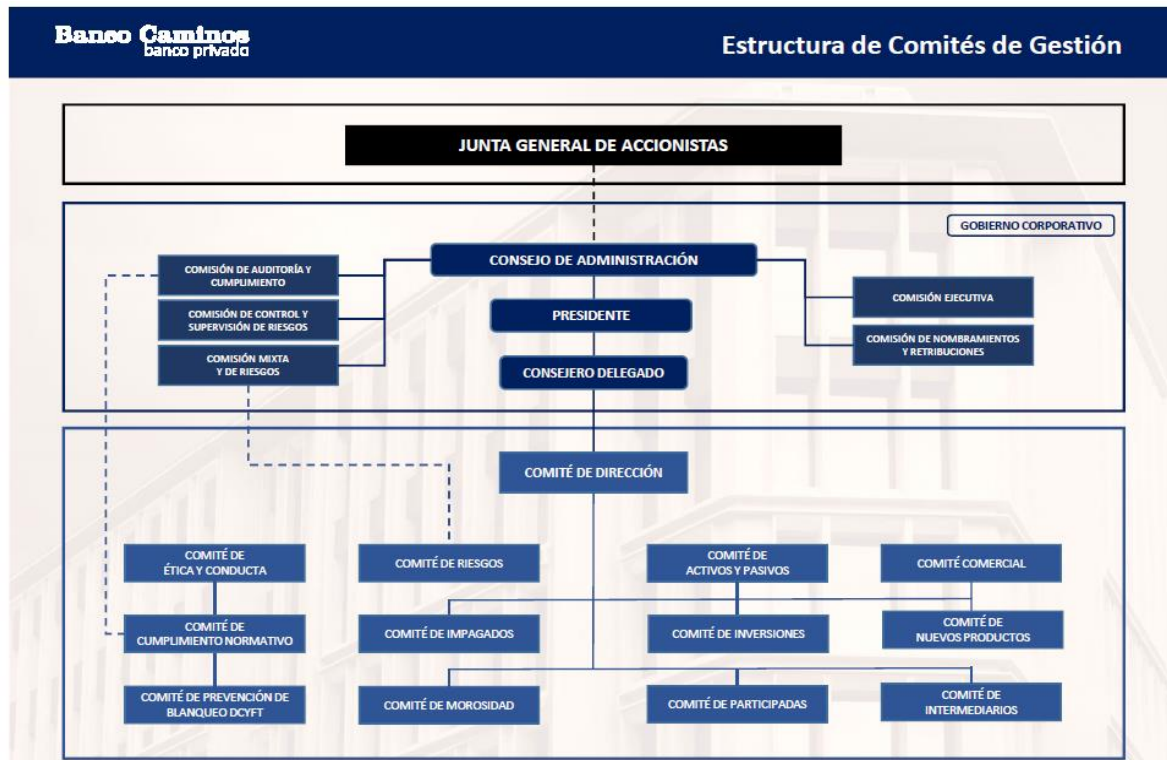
Banco Caminos
banco privado

Estructura de Comités de Gestión

JUNTA GENERAL DE ACCIONISTAS

GOBIERNO CORPORATIVO

COMISIÓN DE AUDITORÍA Y CUMPLIMIENTO

COMISIÓN DE CONTROL Y SUPERVISIÓN DE RIESGOS

COMISIÓN MIXTA Y DE RIESGOS

CONSEJO DE ADMINISTRACIÓN

PRESIDENTE

CONSEJERO DELEGADO

COMISIÓN EJECUTIVA

COMISIÓN DE NOMBRAMIENTOS Y RETRIBUCIONES

COMITÉ DE DIRECCIÓN

COMITÉ DE ÉTICA Y CONDUCTA

COMITÉ DE RIESGOS

COMITÉ DE ACTIVOS Y PASIVOS

COMITÉ COMERCIAL

COMITÉ DE CUMPLIMIENTO NORMATIVO

COMITÉ DE IMPAGADOS

COMITÉ DE INVERSIONES

COMITÉ DE NUEVOS PRODUCTOS

COMITÉ DE PREVENCIÓN DE BLANQUEO DCYFT

COMITÉ DE MOROSIDAD

COMITÉ DE PARTICIPADAS

COMITÉ DE INTERMEDIARIOS